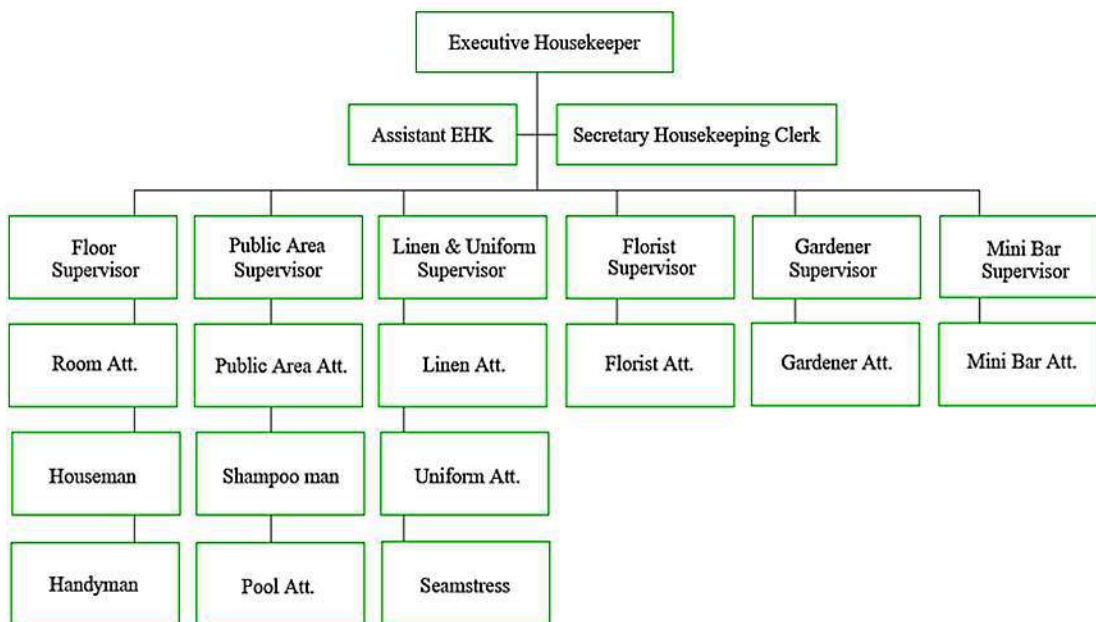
Executive Housekeeper

Assistant EHK

Secretary Housekeeping Clerk

Floor Supervisor

Room Att.

Houseman

Handyman

Public Area Supervisor

Public Area Att.

Shampoo man

Pool Att.

Linen & Uniform Supervisor

Linen Att.

Uniform Att.

Seamstress

Florist Supervisor

Florist Att.

Gardener Supervisor

Gardener Att.

Mini Bar Supervisor

Mini Bar Att.